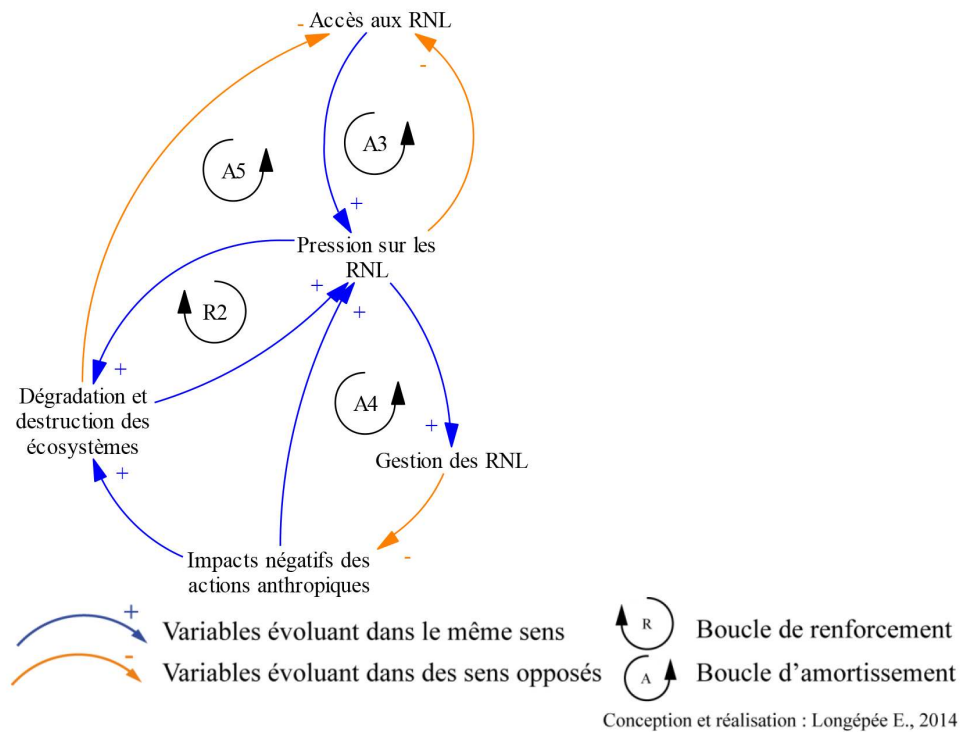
- Accès aux RNL

-

A3

A5

+

Pression sur les RNL

+

R2

+

+

Dégradation et destruction des écosystèmes

A4

+

Gestion des RNL

+

Impacts négatifs des actions anthropiques

-

+ Variables évoluant dans le même sens

- Variables évoluant dans des sens opposés

R Boucle de renforcement

A Boucle d'amortissement

Conception et réalisation : Longépée E., 2014